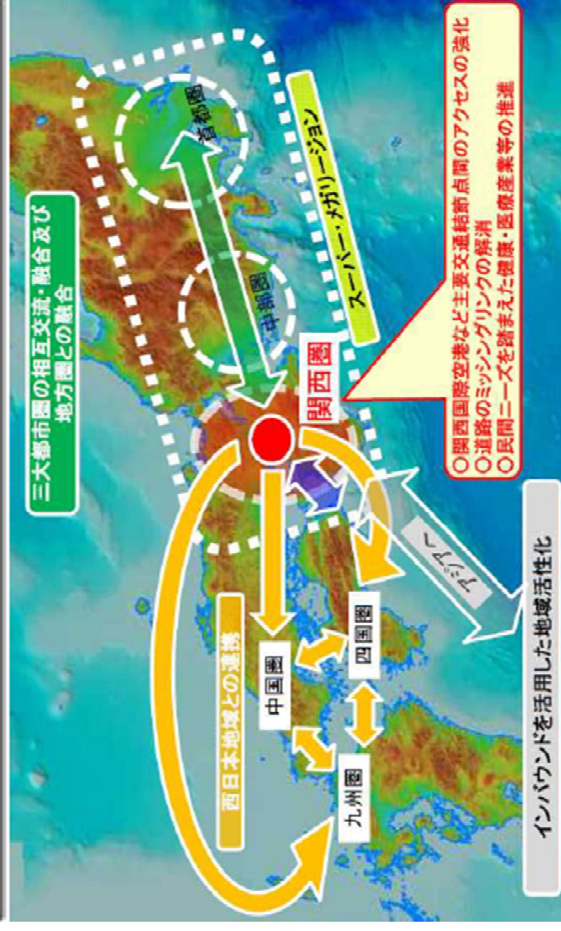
○関西国際空港など主要交通結節点間のアクセスの強化
○道路のミッシングリンクの解消
○民間ニーズを踏まえた健康・医療産業等の推進

スーパー・メガリージョン

首都圏

中部圏

関西圏

三大都市圏の相互交流・融合及び地方圏との融合

西日本地域との連携

中国圏

四国圏

九州圏

アジアへ

インバウンドを活用した地域活性化